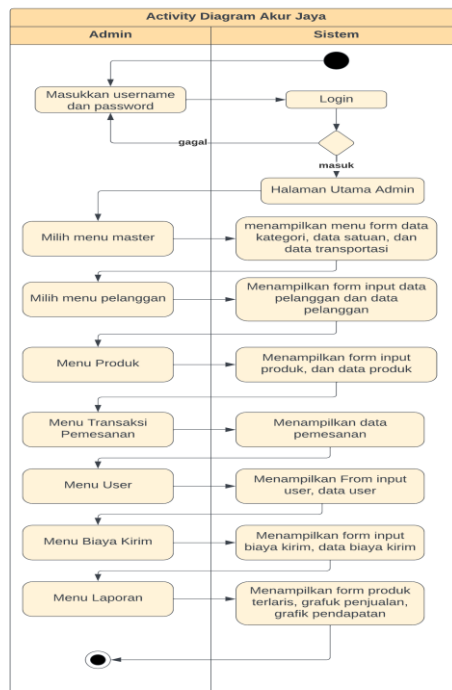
Activity Diagram Akur Jaya

Admin

Sistem

Masukkan username dan password

Login

gagal

masuk

Halaman Utama Admin

Milih menu master

menampilkan menu form data kategori, data satuan, dan data transportasi

Milih menu pelanggan

Menampilkan form input data pelanggan dan data pelanggan

Menu Produk

Menampilkan form input produk, dan data produk

Menu Transaksi Pemesanan

Menampilkan data pemesanan

Menu User

Menampilkan From input user, data user

Menu Biaya Kirim

Menampilkan form input biaya kirim, data biaya kirim

Menu Laporan

Menampilkan form produk terlaris, grafuk penjualan, grafik pendapatan